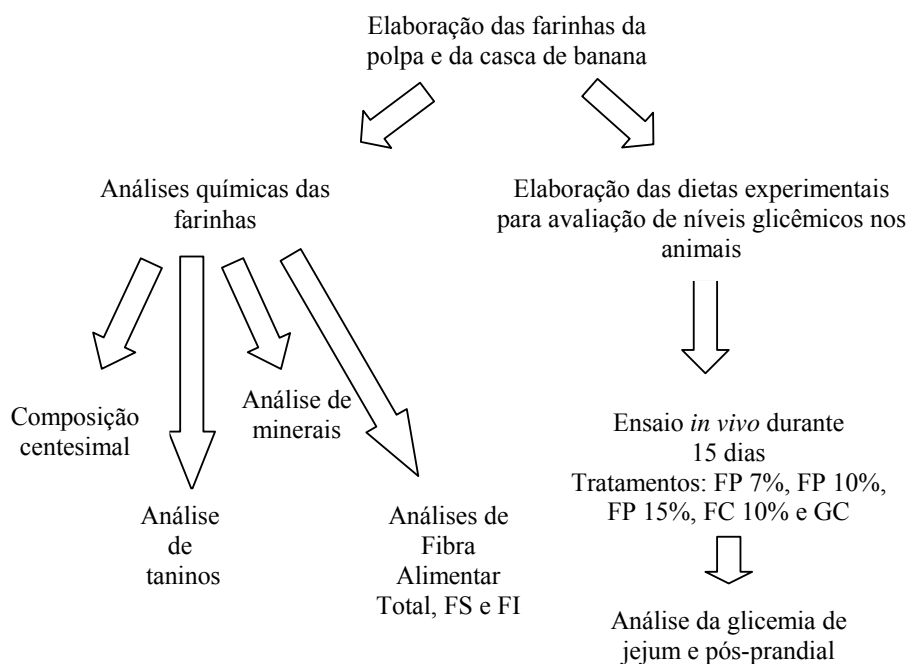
Elaboração das farinhas da polpa e da casca de banana

Análises químicas das farinhas

Composição centesimal

Análise de taninos

Análise de minerais

Análises de Fibra Alimentar Total, FS e FI

Elaboração das dietas experimentais para avaliação de níveis glicêmicos nos animais

Ensaio *in vivo* durante 15 dias
Tratamentos: FP 7%, FP 10%, FP 15%, FC 10% e GC

Análise da glicemia de jejum e pós-prandial